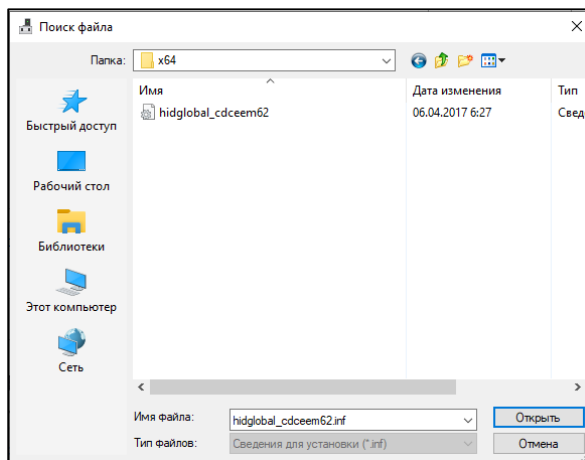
Поиск файла

Папка: x64

Быстрый доступ

Рабочий стол

Библиотеки

Этот компьютер

Сеть

| Имя | Дата изменения | Тип |
|---|---|---|
| hidglobal_cdceem62 | 06.04.2017 6:27 | Свед |

Имя файла: hidglobal_cdceem62.inf

Тип файлов: Сведения для установки (*.inf)

Открыть

Отмена